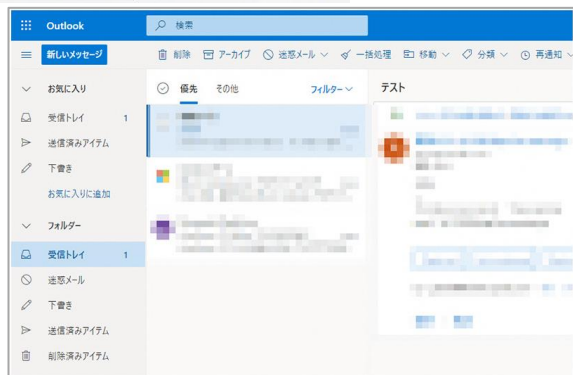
Outlook

検索

新しいメッセージ

削除　アーカイブ　迷惑メール　一括処理　移動　分類　再通知

お気に入り

受信トレイ 1

送信済みアイテム

下書き

お気に入りに追加

フォルダー

受信トレイ 1

迷惑メール

下書き

送信済みアイテム

削除済みアイテム

優先　その他　フィルター

テスト